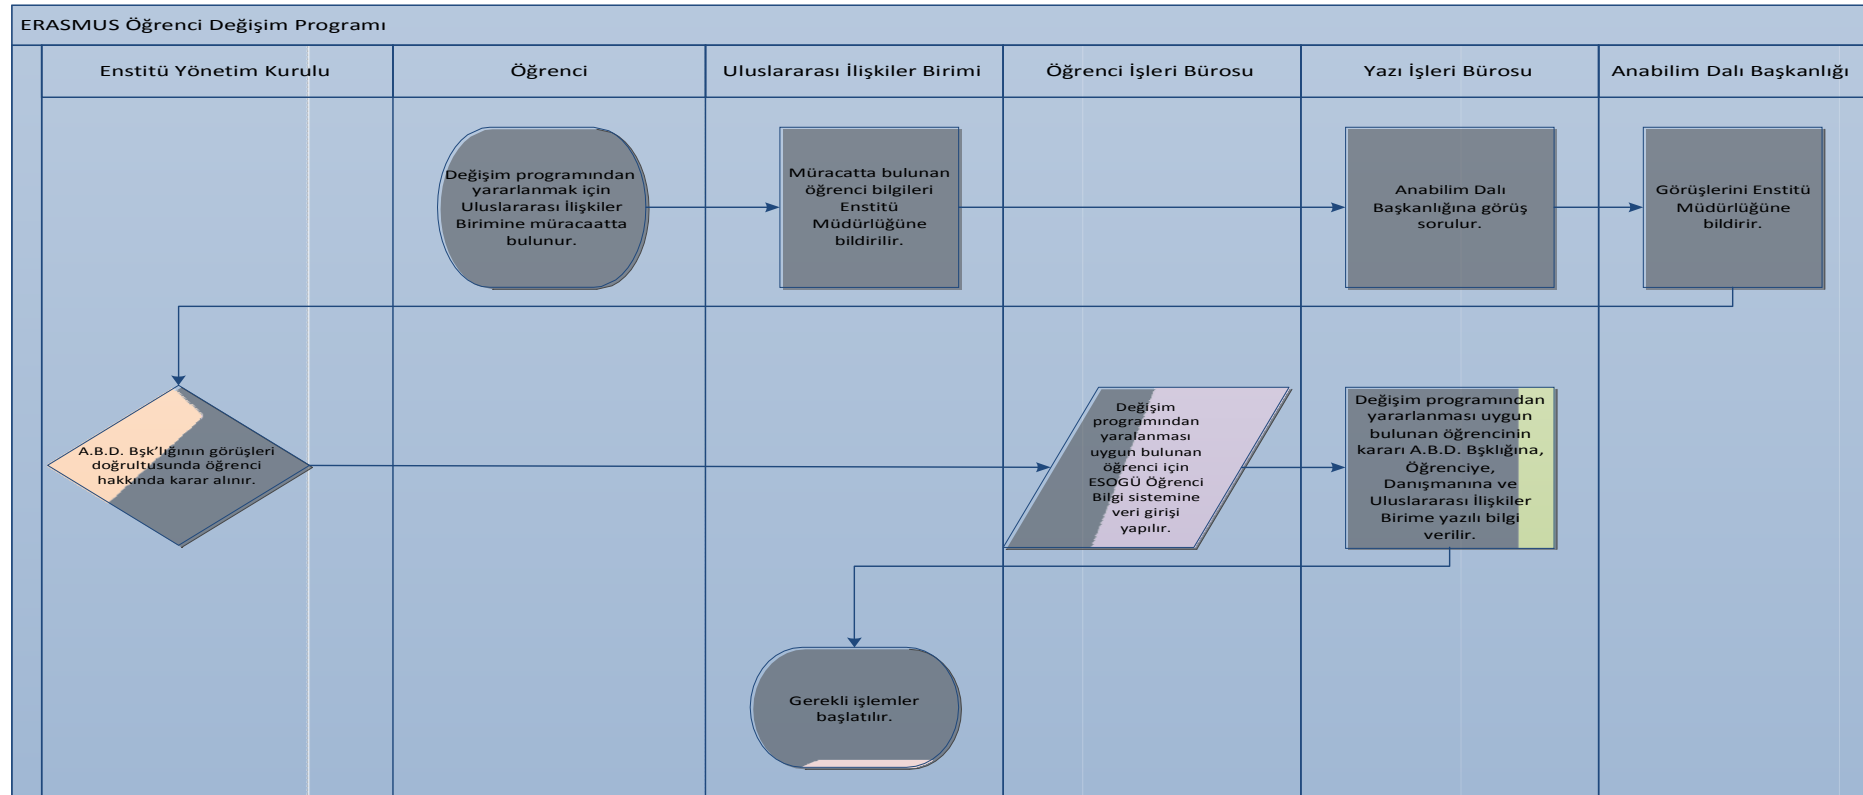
ERASMUS Öğrenci Değişim Programı

Enstitü Yönetim Kurulu

Öğrenci

Uluslararası İlişkiler Birimi

Öğrenci İşleri Bürosu

Yazı İşleri Bürosu

Anabilim Dalı Başkanlığı

Değişim programından yararlanmak için Uluslararası İlişkiler Birimine müracaatta bulunur.

Müracatta bulunan öğrenci bilgileri Enstitü Müdürlüğüne bildirilir.

Anabilim Dalı Başkanlığına görüş sorulur.

Görüşlerini Enstitü Müdürlüğüne bildirir.

A.B.D. Bşk'lığının görüşleri doğrultusunda öğrenci hakkında karar alınır.

Değişim programından yaralanması uygun bulunan öğrenci için ESOGÜ Öğrenci Bilgi sistemine veri girişi yapılır.

Değişim programından yararlanması uygun bulunan öğrencinin kararı A.B.D. Bşklığına, Öğrenciye, Danışmanına ve Uluslararası İlişkiler Birime yazılı bilgi verilir.

Gerekli işlemler başlatılır.